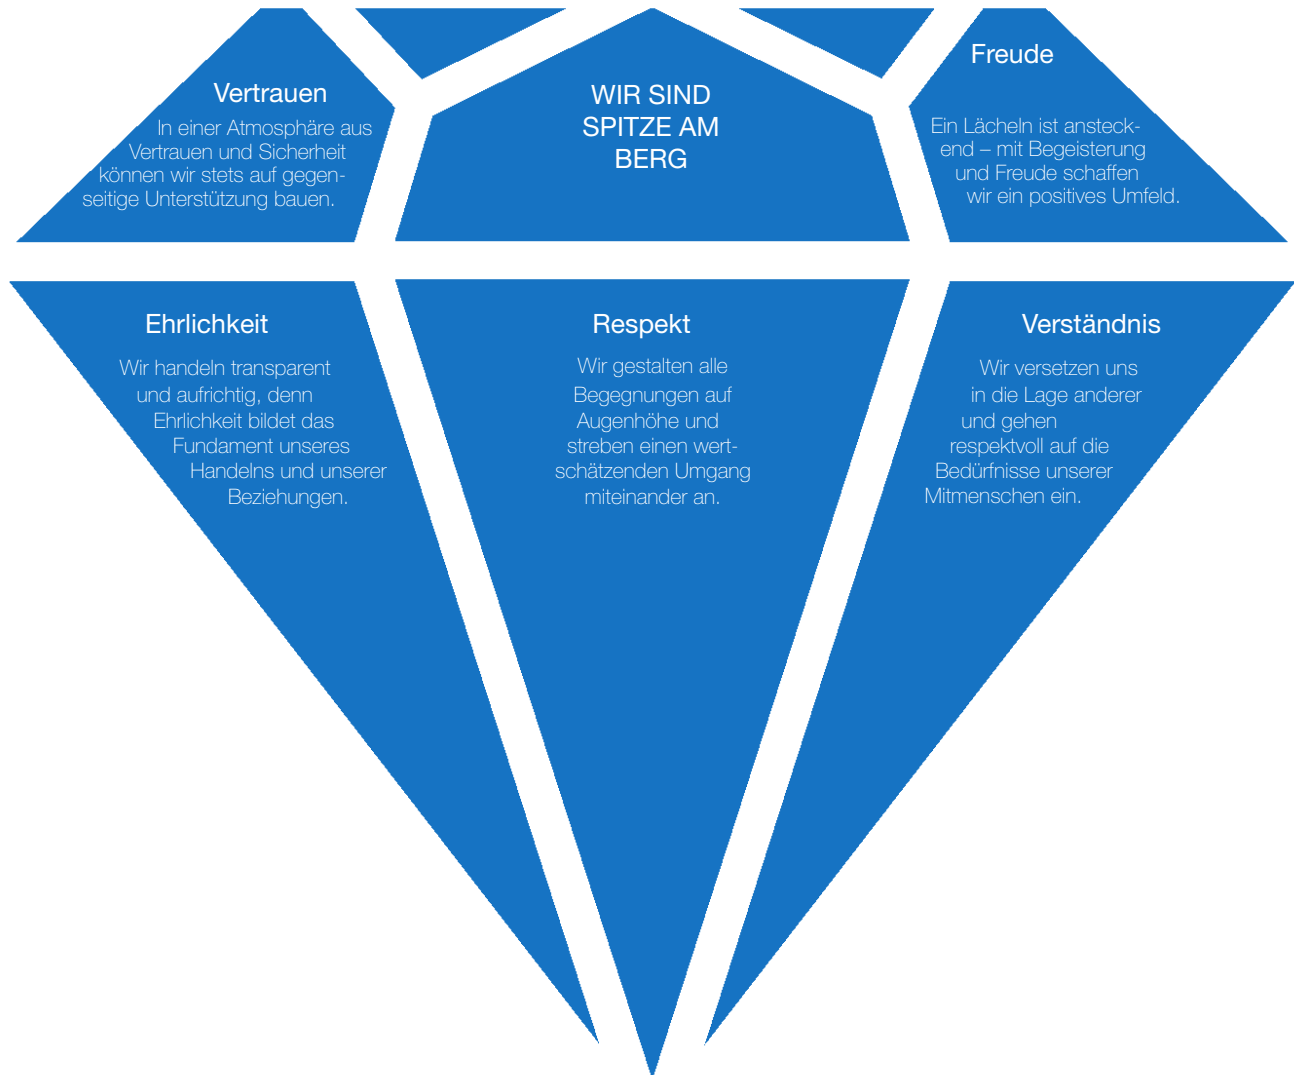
Vertrauen

In einer Atmosphäre aus Vertrauen und Sicherheit können wir stets auf gegenseitige Unterstützung bauen.

WIR SIND SPITZE AM BERG

Freude

Ein Lächeln ist ansteckend – mit Begeisterung und Freude schaffen wir ein positives Umfeld.

Ehrlichkeit

Wir handeln transparent und aufrichtig, denn Ehrlichkeit bildet das Fundament unseres Handelns und unserer Beziehungen.

Respekt

Wir gestalten alle Begegnungen auf Augenhöhe und streben einen wertschätzenden Umgang miteinander an.

Verständnis

Wir versetzen uns in die Lage anderer und gehen respektvoll auf die Bedürfnisse unserer Mitmenschen ein.